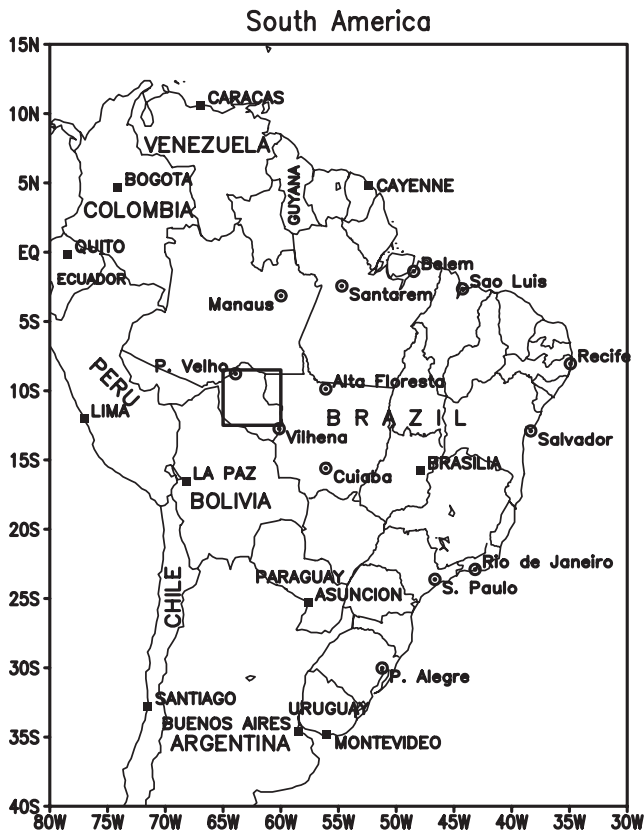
South America

15N
10N
5N
EQ
5S
10S
15S
20S
25S
30S
35S
40S

CARACAS
VENEZUELA
GUYANA
BOGOTA
CAYENNE
COLOMBIA
QUITO
ECUADOR
Belem
Sao Luis
Manaus
Santarem
Recife
P. Velho
PERU
Alta Floresta
LIMA
B R A Z I L
Vilhena
Salvador
LA PAZ
Cuiaba
BRASILIA
BOLIVIA
Rio de Janeiro
CHILE
PARAGUAY
S. Paulo
ASUNCION
P. Alegre
SANTIAGO
URUGUAY
BUENOS AIRES
ARGENTINA
MONTEVIDEO

80W 75W 70W 65W 60W 55W 50W 45W 40W 35W 30W